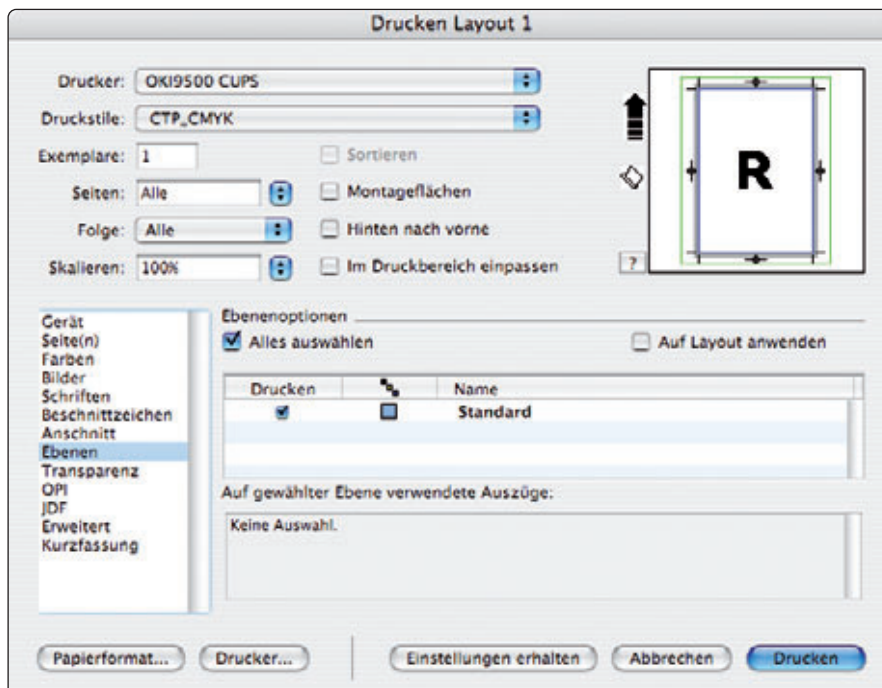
Drucken Layout 1

Drucker: OKI9500 CUPS

Druckstile: CTP_CMYK

Exemplare: 1

Sortieren

Seiten: Alle

Montageflächen

Folge: Alle

Hinten nach vorne

Skalieren: 100%

Im Druckbereich einpassen

R

?

Gerät
Seite(n)
Farben
Bilder
Schriften
Beschnittzeichen
Anschnitt
Ebenen
Transparenz
OPI
JDF
Erweitert
Kurzfassung

Ebenenoptionen

Alles auswählen

Auf Layout anwenden

| Drucken | | Name |
|---|---|---|
| ☑ | ☐ | Standard |

Auf gewählter Ebene verwendete Auszüge:

Keine Auswahl.

Papierformat... Drucker... Einstellungen erhalten Abbrechen Drucken